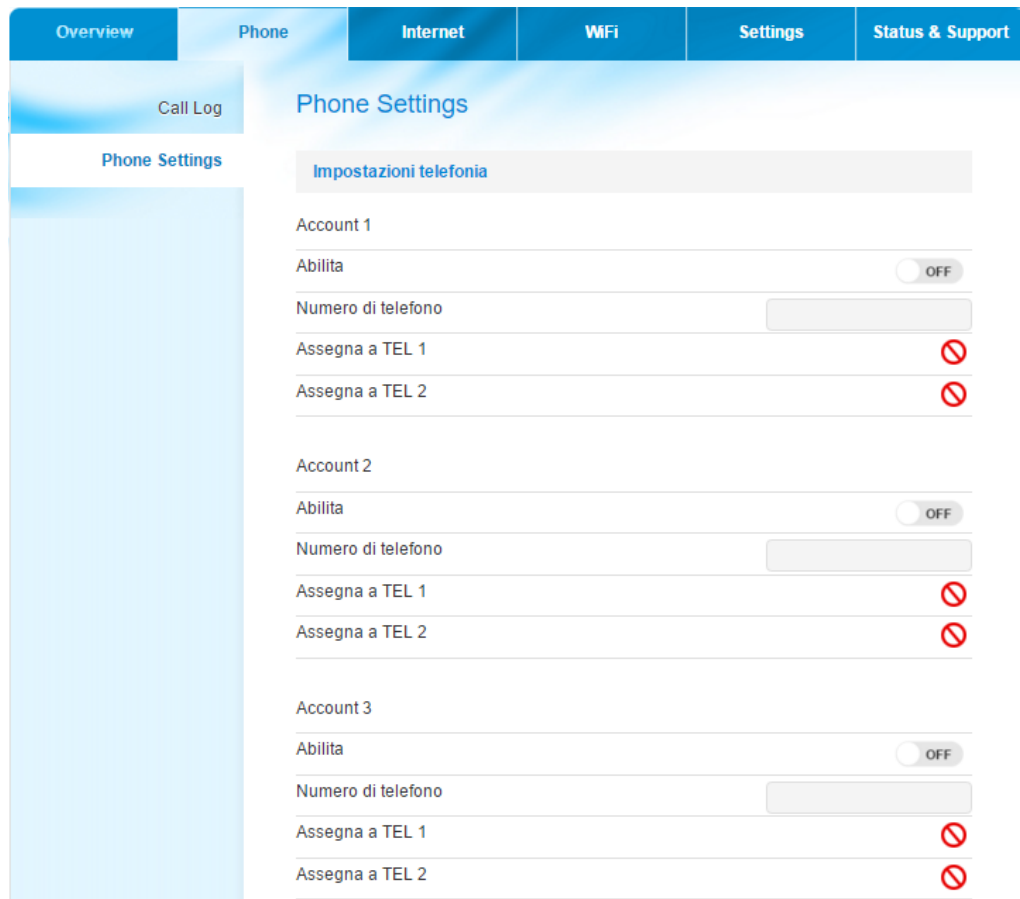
Overview | Phone | Internet | WiFi | Settings | Status & Support

Call Log

Phone Settings

Phone Settings

Impostazioni telefonia

Account 1

Abilita OFF

Numero di telefono

Assegna a TEL 1

Assegna a TEL 2

Account 2

Abilita OFF

Numero di telefono

Assegna a TEL 1

Assegna a TEL 2

Account 3

Abilita OFF

Numero di telefono

Assegna a TEL 1

Assegna a TEL 2